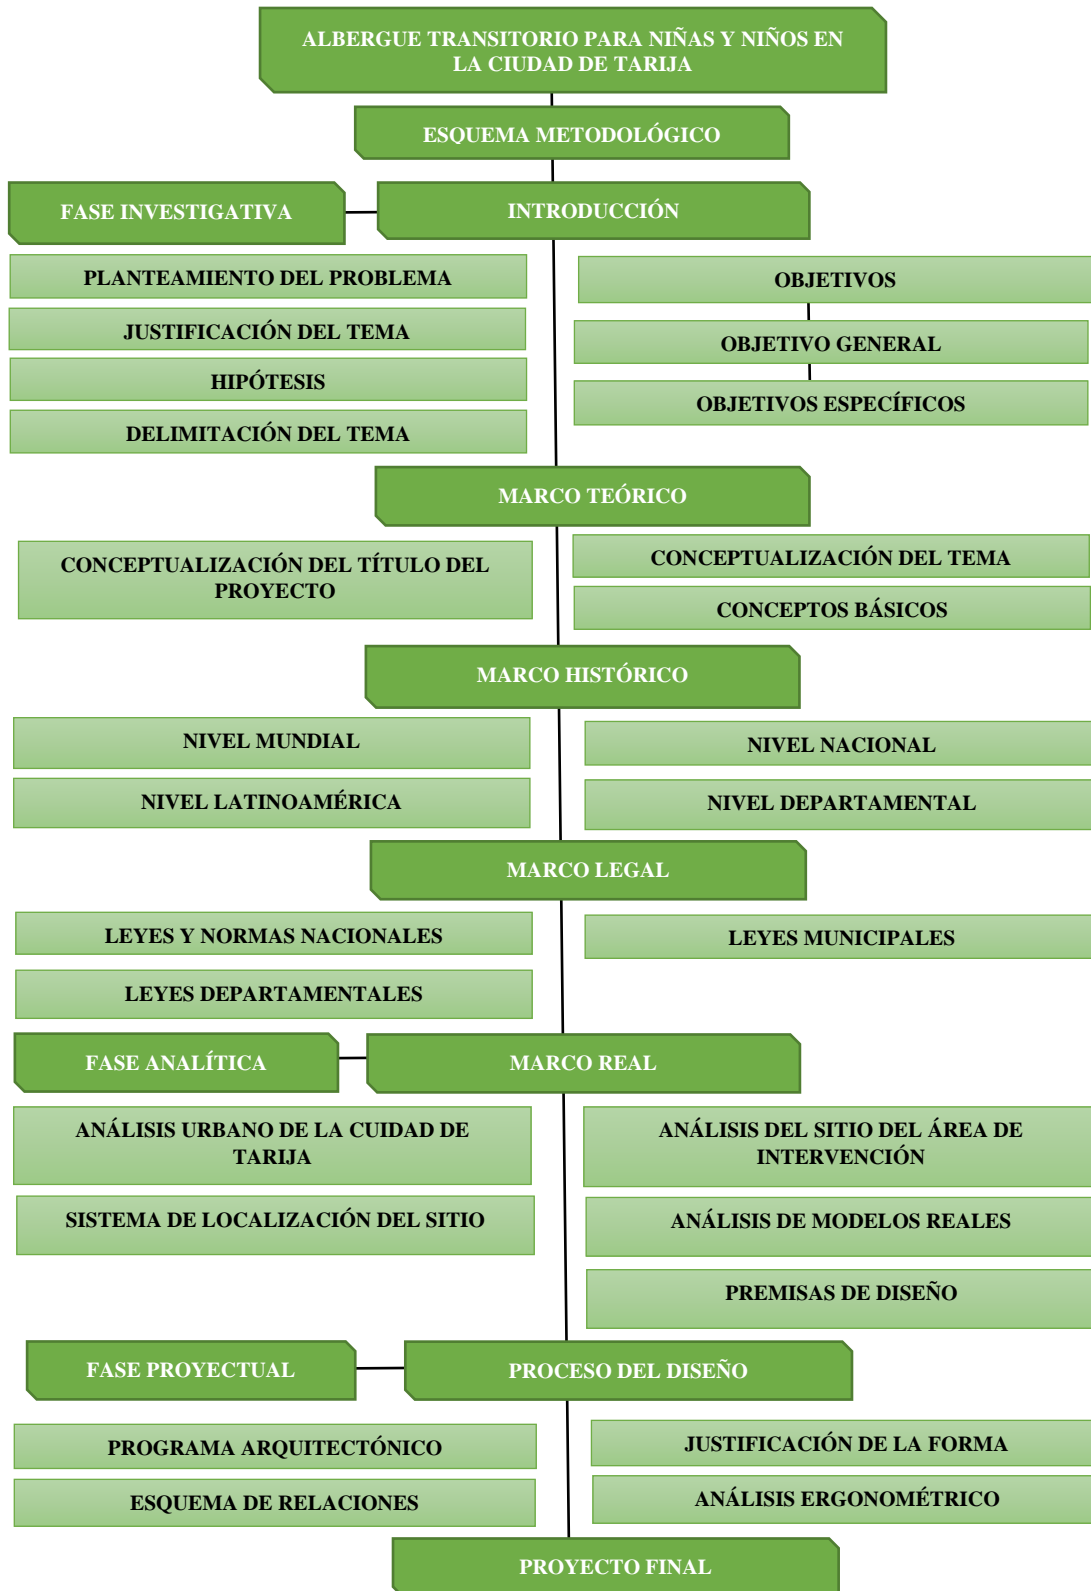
ALBERGUE TRANSITORIO PARA NIÑAS Y NIÑOS EN LA CIUDAD DE TARIJA

ESQUEMA METODOLÓGICO

FASE INVESTIGATIVA

INTRODUCCIÓN

PLANTEAMIENTO DEL PROBLEMA

JUSTIFICACIÓN DEL TEMA

HIPÓTESIS

DELIMITACIÓN DEL TEMA

OBJETIVOS

OBJETIVO GENERAL

OBJETIVOS ESPECÍFICOS

MARCO TEÓRICO

CONCEPTUALIZACIÓN DEL TÍTULO DEL PROYECTO

CONCEPTUALIZACIÓN DEL TEMA

CONCEPTOS BÁSICOS

MARCO HISTÓRICO

NIVEL MUNDIAL

NIVEL LATINOAMÉRICA

NIVEL NACIONAL

NIVEL DEPARTAMENTAL

MARCO LEGAL

LEYES Y NORMAS NACIONALES

LEYES DEPARTAMENTALES

LEYES MUNICIPALES

FASE ANALÍTICA

MARCO REAL

ANÁLISIS URBANO DE LA CUIDAD DE TARIJA

SISTEMA DE LOCALIZACIÓN DEL SITIO

ANÁLISIS DEL SITIO DEL ÁREA DE INTERVENCIÓN

ANÁLISIS DE MODELOS REALES

PREMISAS DE DISEÑO

FASE PROYECTUAL

PROCESO DEL DISEÑO

PROGRAMA ARQUITECTÓNICO

ESQUEMA DE RELACIONES

JUSTIFICACIÓN DE LA FORMA

ANÁLISIS ERGONOMÉTRICO

PROYECTO FINAL